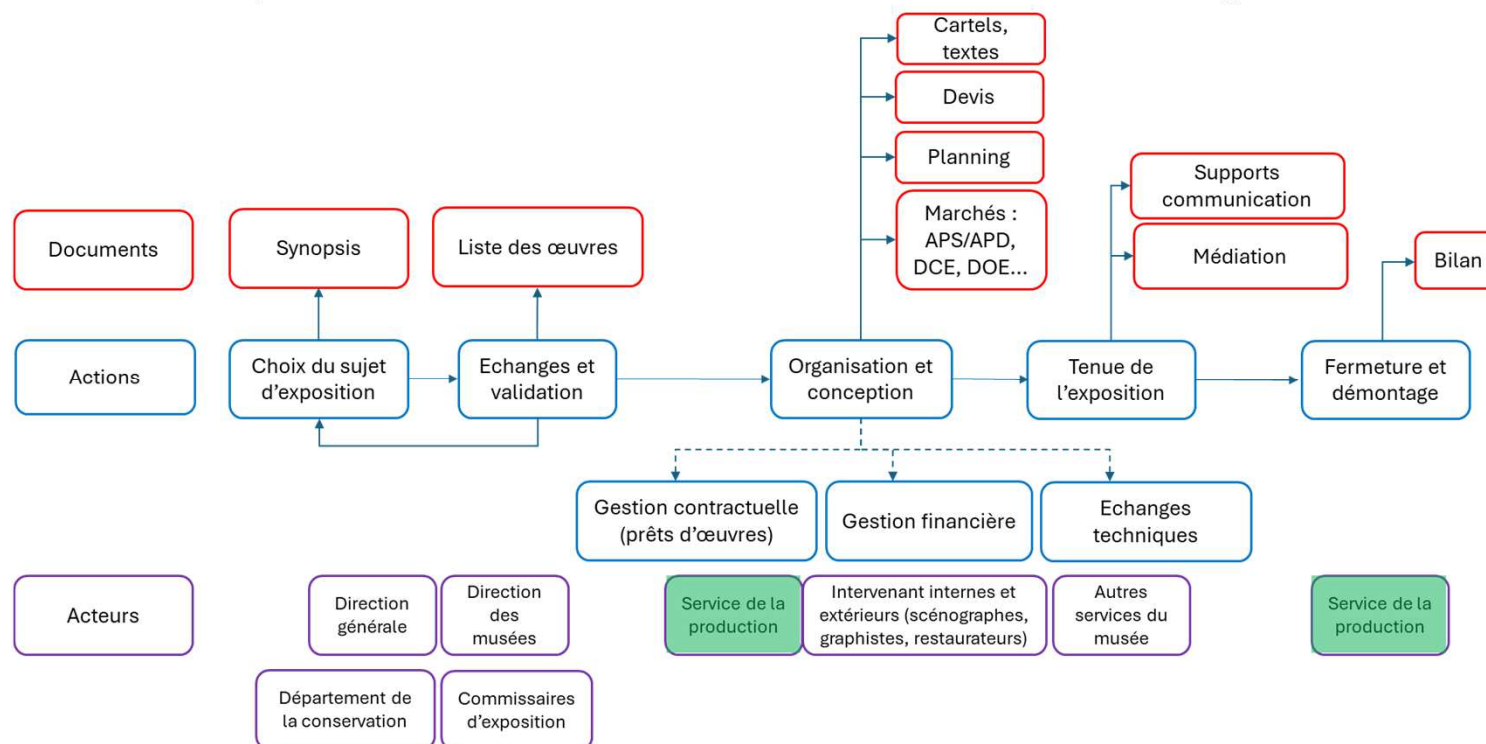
Cartels, textes

Devis

Planning

Marchés : APS/APD, DCE, DOE…

Supports communication

Médiation

Bilan

Documents

Synopsis

Liste des œuvres

Actions

Choix du sujet d'exposition

Echanges et validation

Organisation et conception

Tenue de l'exposition

Fermeture et démontage

Gestion contractuelle (prêts d'œuvres)

Gestion financière

Echanges techniques

Acteurs

Direction générale

Direction des musées

Service de la production

Intervenant internes et extérieurs (scénographes, graphistes, restaurateurs)

Autres services du musée

Service de la production

Département de la conservation

Commissaires d'exposition